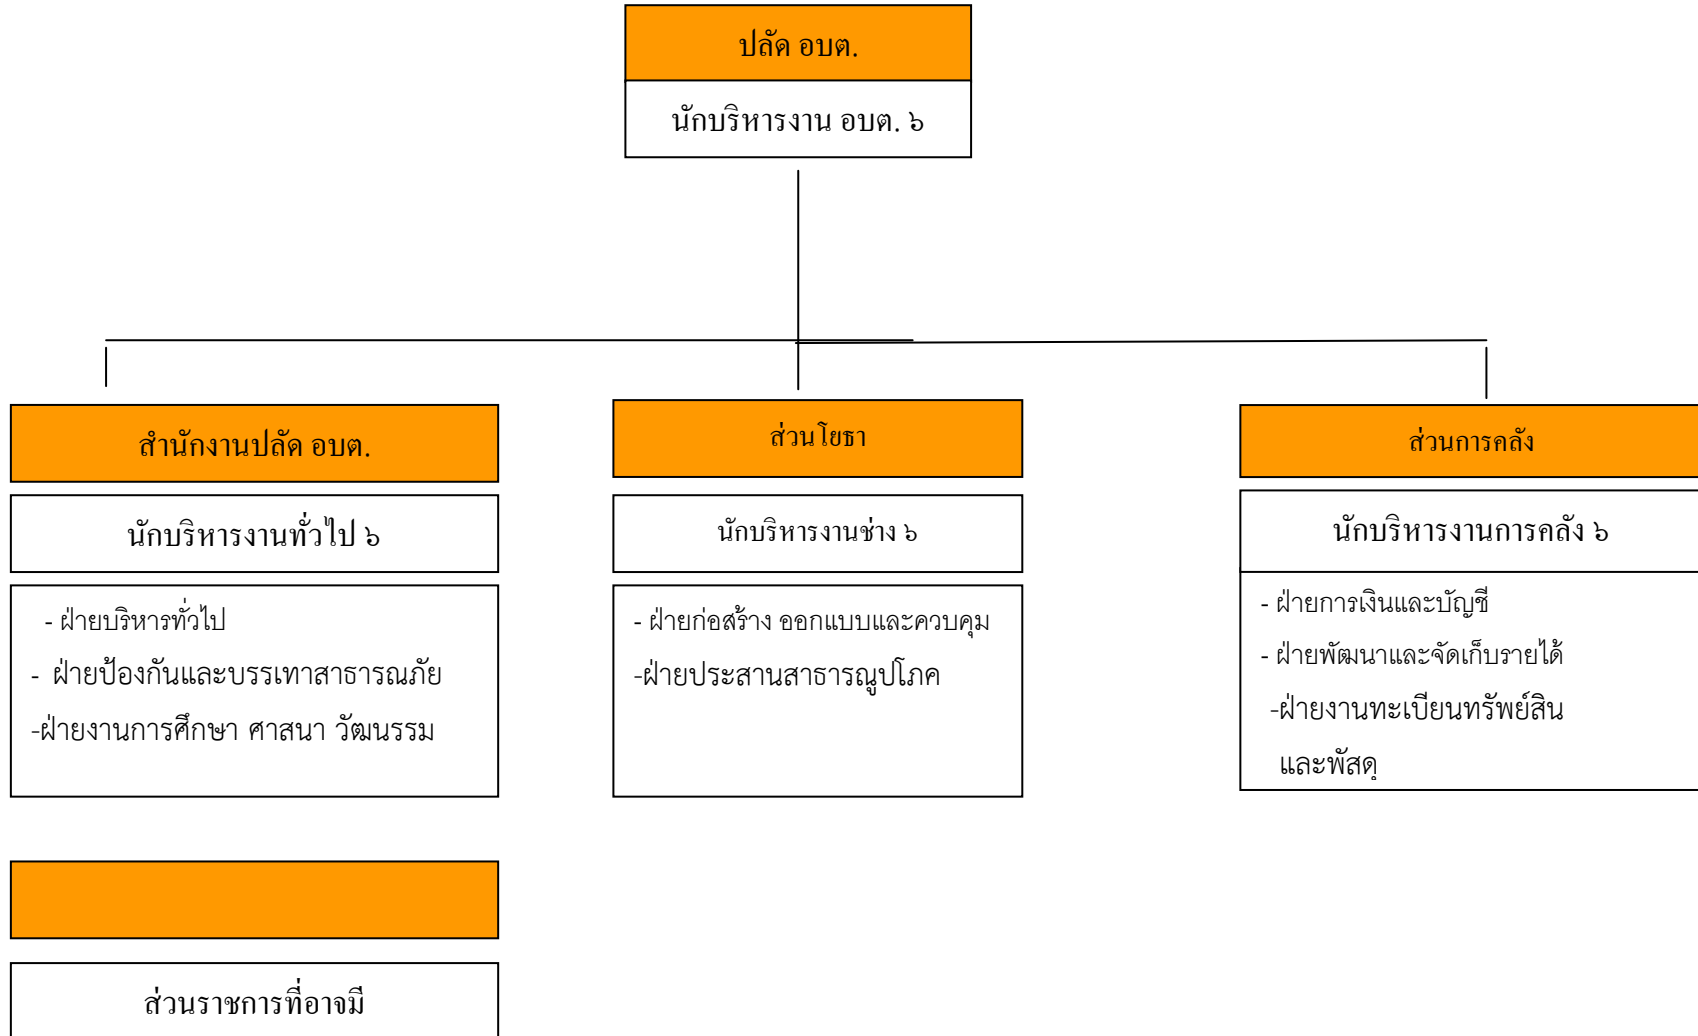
ปลัด อบต.

นักบริหารงาน อบต. ๖

สำนักงานปลัด อบต.

นักบริหารงานทั่วไป ๖

- ฝ่ายบริหารทั่วไป
- ฝ่ายป้องกันและบรรเทาสาธารณภัย
-ฝ่ายงานการศึกษา ศาสนา วัฒนธรรม

ส่วนโยธา

นักบริหารงานช่าง ๖

- ฝ่ายก่อสร้าง ออกแบบและควบคุม
-ฝ่ายประสานสาธารณูปโภค

ส่วนการคลัง

นักบริหารงานการคลัง ๖

- ฝ่ายการเงินและบัญชี
- ฝ่ายพัฒนาและจัดเก็บรายได้
-ฝ่ายงานทะเบียนทรัพย์สิน และพัสดุ

ส่วนราชการที่อาจมี